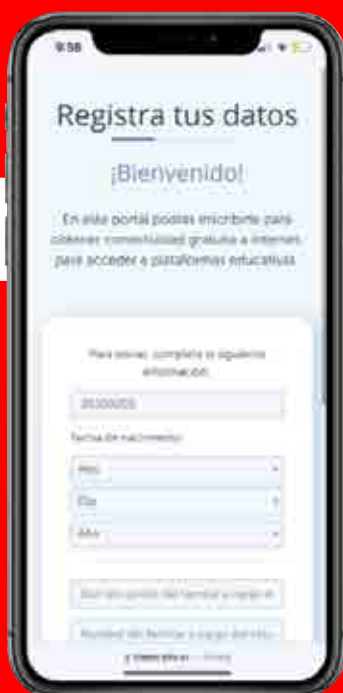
9:58

Registra tus datos

¡Bienvenido!

En este portal podrás inscribirte para obtener conectividad gratuita a internet para acceder a plataformas educativas.

Para iniciar, completa la siguiente información:

20200000

Fecha de nacimiento:

Mes

Día

Año

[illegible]

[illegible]

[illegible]